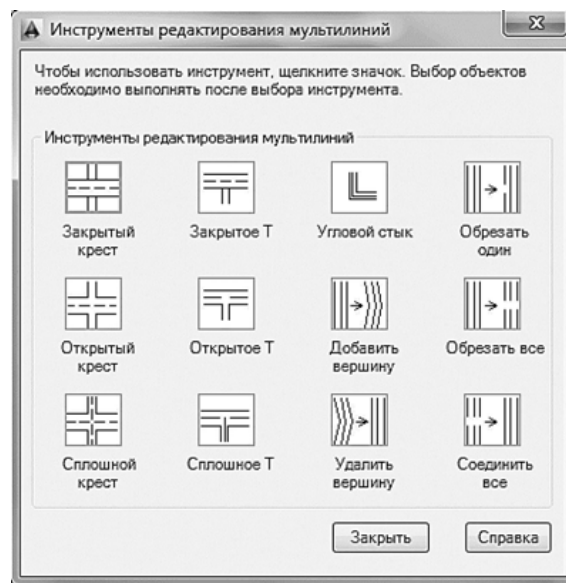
Инструменты редактирования мультилиний

Чтобы использовать инструмент, щелкните значок. Выбор объектов необходимо выполнять после выбора инструмента.

Инструменты редактирования мультилиний

Закрытый крест
Закрытое Т
Угловой стык
Обрезать один

Открытый крест
Открытое Т
Добавить вершину
Обрезать все

Сплошной крест
Сплошное Т
Удалить вершину
Соединить все

Закрыть
Справка